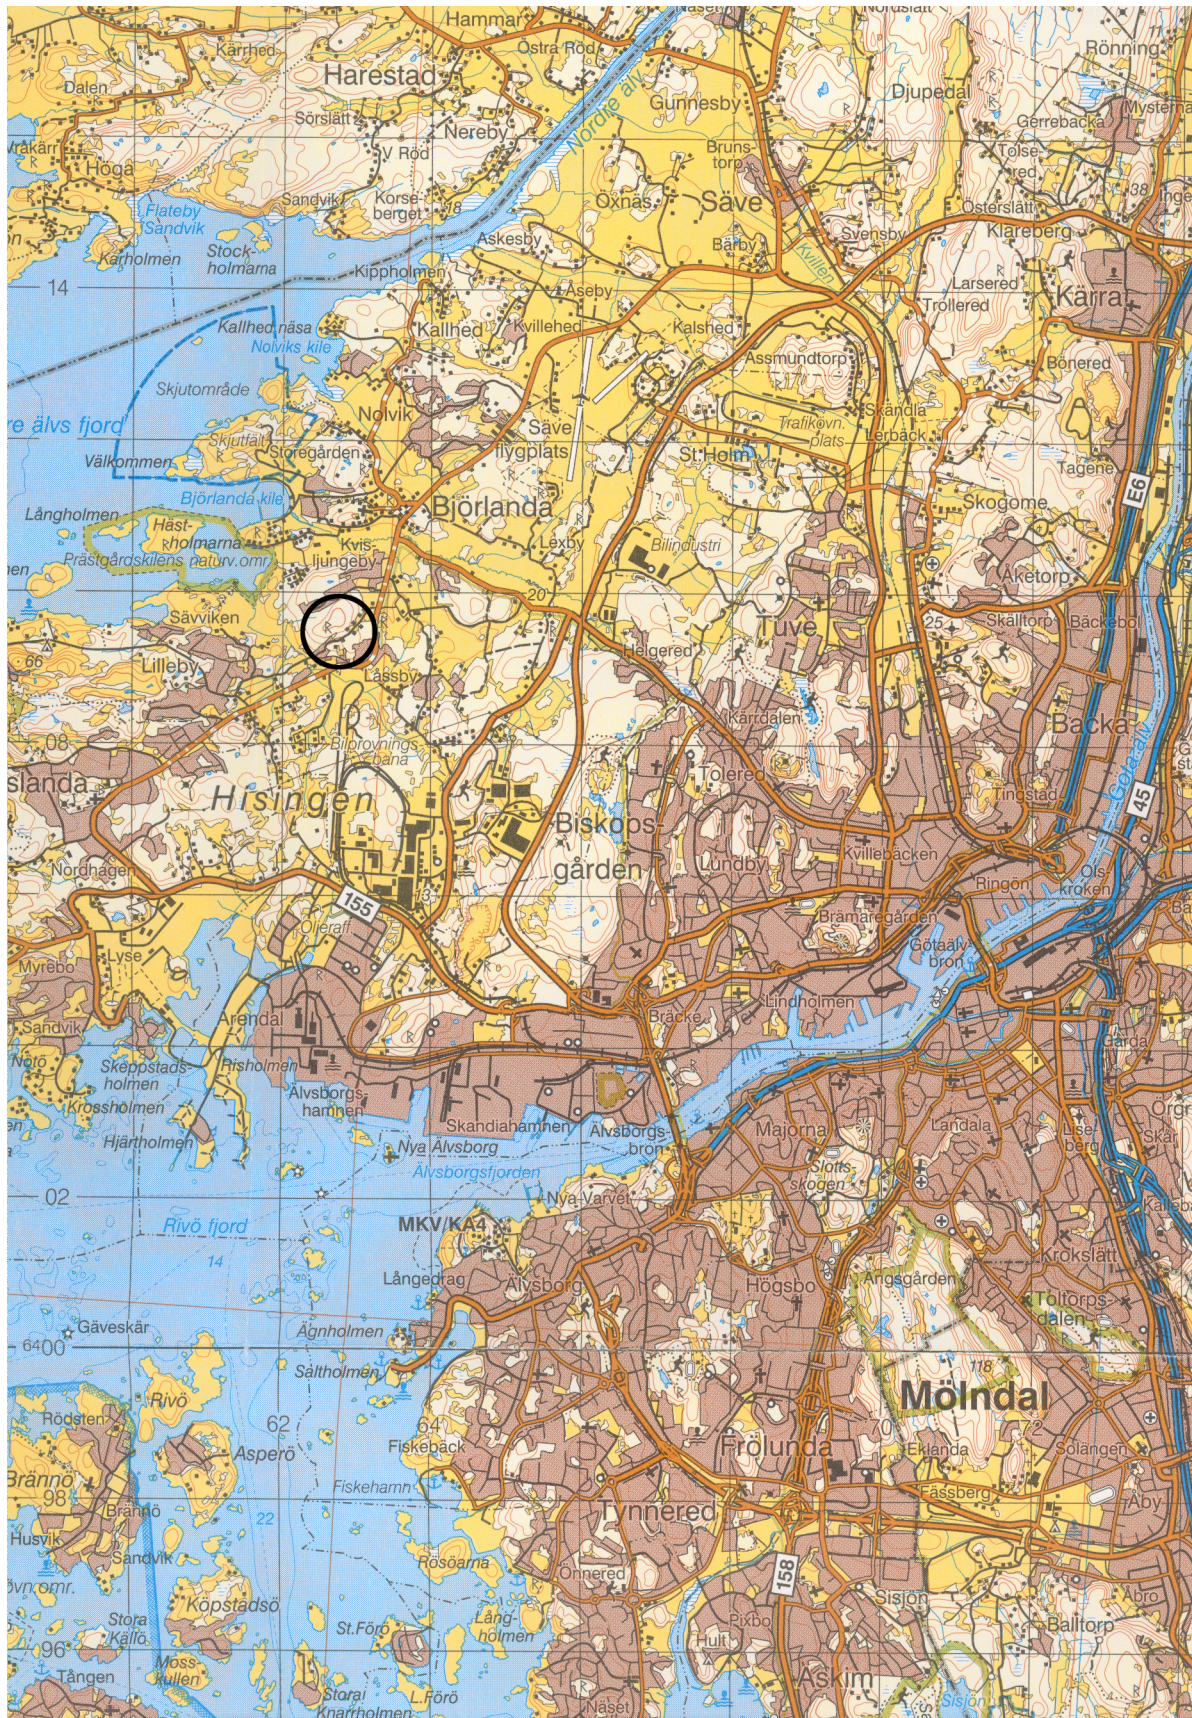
Hammar
Kärrhed
Harestad
Östra Röd
Gunnesby
Djupedal
Rönning
Dalen
Sörslätt
Nereby
V Röd
Nordre älv
Gerrebacka
Mystera
Vråkärr
Höga
Sandvik
Korseberget
Oxnäs
Brunstorp
Säve
Tolsered
Flateby Sandvik
Svensby
Österslätt
Klareberg
Kärholmen
Stockholmana
Askesby
Bärby
Kvillen
38
Kippholmen
Larsered
14
Åseby
Trollered
Kärra
Kallhed näsa
Nolviks kile
Kallhed
Kvillehed
Kalshed
Assmundtorp
Skjutområde
Bonered
Nolvik
Skändla
Lerback
Trafikövn. plats
Säve flygplats
re älvs fjord
Skjutfält
Storegården
St Holm
Tagene
E6
Välkommen
Björlanda kile
Björlanda
Skogome
Långholmen
Hästholmarna
Prästgårdsskilens naturv.omr.
Kvisljungeby
Lexby
Billingdustri
Aketorp
20
Säwiken
Tuve
25
Skälltorp
Bäckebol
Lillebyn
Helgered
Lässby
Kärrdalen
Backa
Göta älv
08
Bilprovnings bana
Tolered
Slanda
Hisingen
Biskopsgården
Tingstad
45
Lundby
Kvillebäcken
Nordhagen
Ringön
Olskroken
155
Bramaregården
Götaälvbron
Lyse
Oljeraff
Myrebo
Lindholmen
Bräcke
Arendal
Sandvik
Gårda
Nötö
Skeppstadsholmen
Risholmen
Krossholmen
Älvsborgshamnen
Orgr
Skandiahamnen
Älvsborgsbron
Majorna
Landala
Liseberg
Skår
Hjärtholmen
Nya Älvsborg
Älvsborgsfjorden
Slottsskogen
02
Nya Varvet
Kålltorp
Rivö fjord
MKV/KA4
14
Krokslätt
Långedrag
Älvsborg
Högsbo
Änggården
Toltorpsdalen
Gäveskär
6400
Ägnholmen
Såltholmen
118
Mölndal
Rivö
Rösten
62
64
Fiskebäck
Asperö
Frölunda
Eklanda
Solangen
Brännö
98
Fiskehamn
Fässberg
Åby
Husvik
Brännö
22
Tynnered
Sandvik
Rösoarna
Önnered
158
Sisjön
Öyn.omr.
Köpstadsö
Abro
Stora Kalvö
St.Förö
Långholmen
Balltorp
96
Tången
Mosskullen
Hult
Askim
Storai Knarrholmen
Förö
Näset
Sisjön